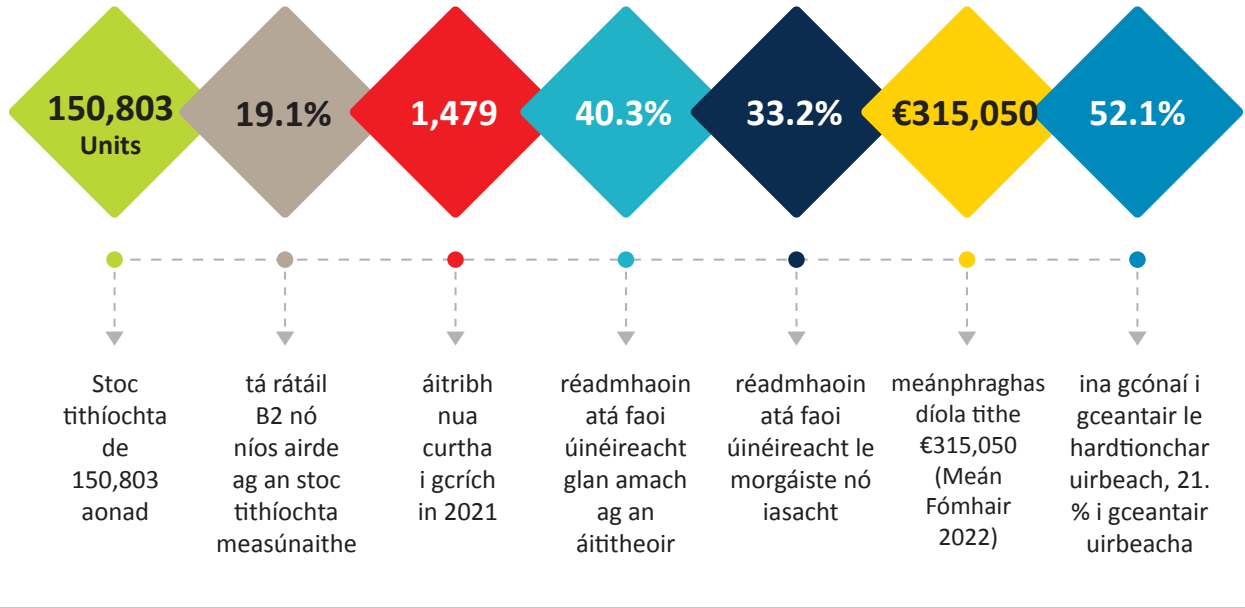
150,803 Units

19.1%

1,479

40.3%

33.2%

€315,050

52.1%

Stoc tithíochta de 150,803 aonad

tá rátáil B2 nó níos airde ag an stoc tithíochta measúnaithe

áitribh nua curtha i gcrích in 2021

réadmhaoin atá faoi úinéireacht glan amach ag an áititheoir

réadmhaoin atá faoi úinéireacht le morgáiste nó iasacht

meánphraghas díola tithe €315,050 (Meán Fómhair 2022)

ina gcónaí i gceantair le hardtionchar uirbeach, 21. % i gceantair uirbeacha